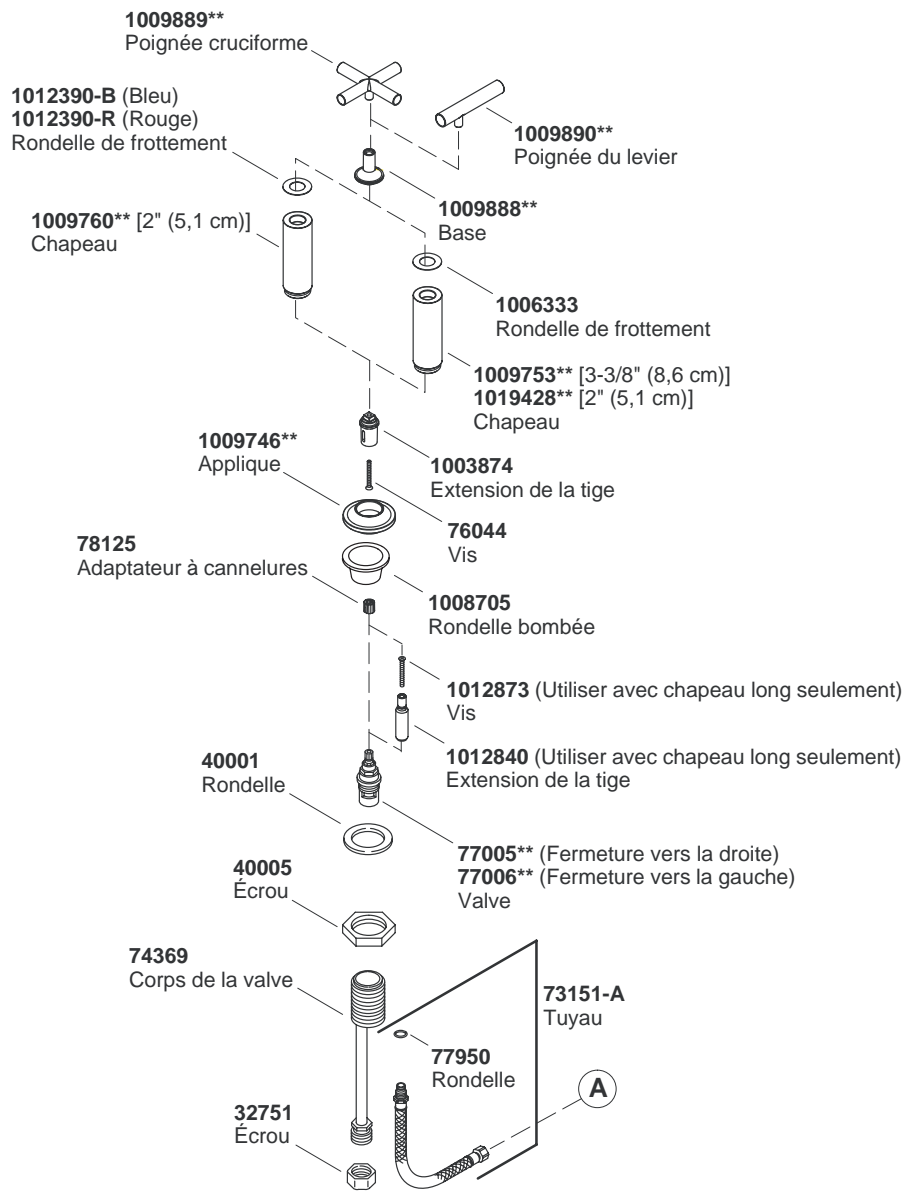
**1009889****
Poignée cruciforme

**1012390-B** (Bleu)
**1012390-R** (Rouge)
Rondelle de frottement

**1009890****
Poignée du levier

**1009888****
Base

**1009760**** [2" (5,1 cm)]
Chapeau

**1006333**
Rondelle de frottement

**1009753**** [3-3/8" (8,6 cm)]
**1019428**** [2" (5,1 cm)]
Chapeau

**1009746****
Applique

**1003874**
Extension de la tige

**76044**
Vis

**78125**
Adaptateur à cannelures

**1008705**
Rondelle bombée

**1012873** (Utiliser avec chapeau long seulement)
Vis

**1012840** (Utiliser avec chapeau long seulement)
Extension de la tige

**40001**
Rondelle

**77005**** (Fermeture vers la droite)
**77006**** (Fermeture vers la gauche)
Valve

**40005**
Écrou

**74369**
Corps de la valve

**73151-A**
Tuyau

**77950**
Rondelle

A

**32751**
Écrou